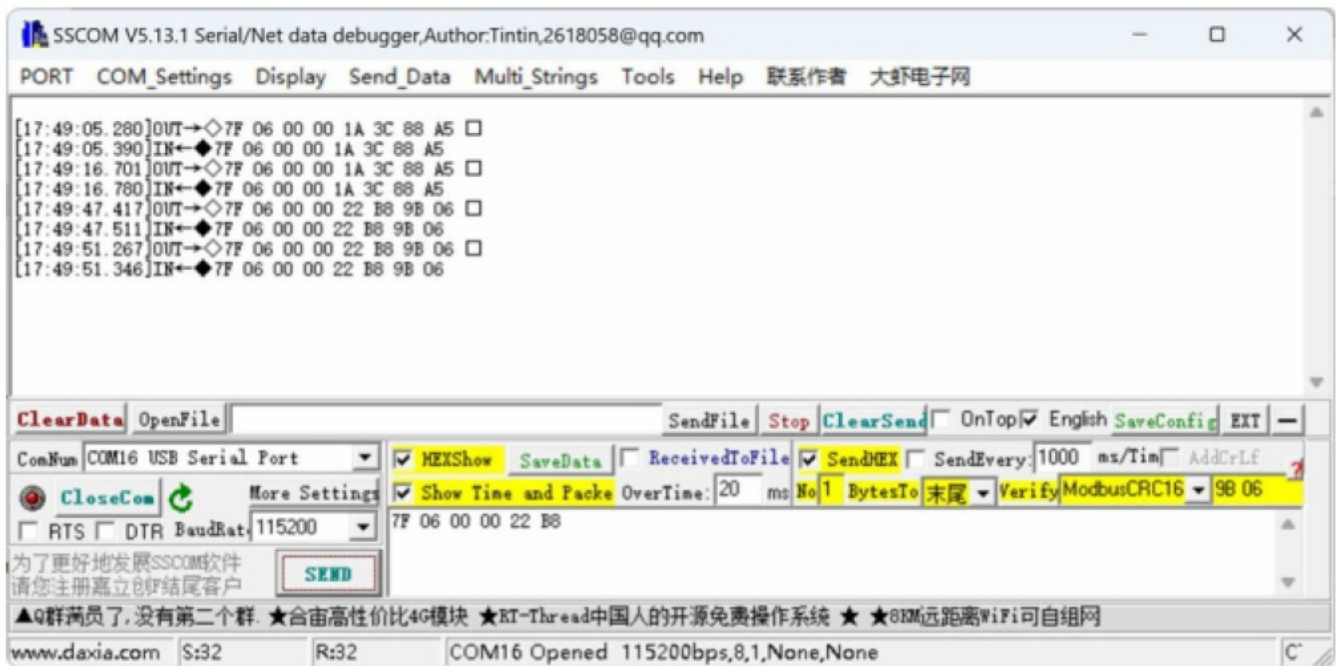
SSCOM V5.13.1 Serial/Net data debugger,Author:Tintin,2618058@qq.com

PORT COM_Settings Display Send_Data Multi_Strings Tools Help 联系作者 大虾电子网

[17:49:05.280]OUT→◇7F 06 00 00 1A 3C 88 A5 □
[17:49:05.390]IN←◆7F 06 00 00 1A 3C 88 A5
[17:49:16.701]OUT→◇7F 06 00 00 1A 3C 88 A5 □
[17:49:16.780]IN←◆7F 06 00 00 1A 3C 88 A5
[17:49:47.417]OUT→◇7F 06 00 00 22 B8 9B 06 □
[17:49:47.511]IN←◆7F 06 00 00 22 B8 9B 06
[17:49:51.267]OUT→◇7F 06 00 00 22 B8 9B 06 □
[17:49:51.346]IN←◆7F 06 00 00 22 B8 9B 06

ClearData OpenFile SendFile Stop ClearSend OnTop English SaveConfig EXT —

ComNum COM16 USB Serial Port HEXShow SaveData ReceivedToFile SendHEX SendEvery: 1000 ms/Tim AddCrLf

CloseCom More Settings Show Time and Packe OverTime: 20 ms No 1 BytesTo 末尾 Verify ModbusCRC16 9B 06

RTS DTR BaudRat 115200 7F 06 00 00 22 B8

为了更好地发展SSCOM软件
请您注册嘉立创F结尾客户 SEND

▲Q群满员了,没有第二个群. ★合宙高性价比4G模块 ★RT-Thread中国人的开源免费操作系统 ★ ★8KM远距离WiFi可自组网

www.daxia.com S:32 R:32 COM16 Opened 115200bps,8,1,None,None